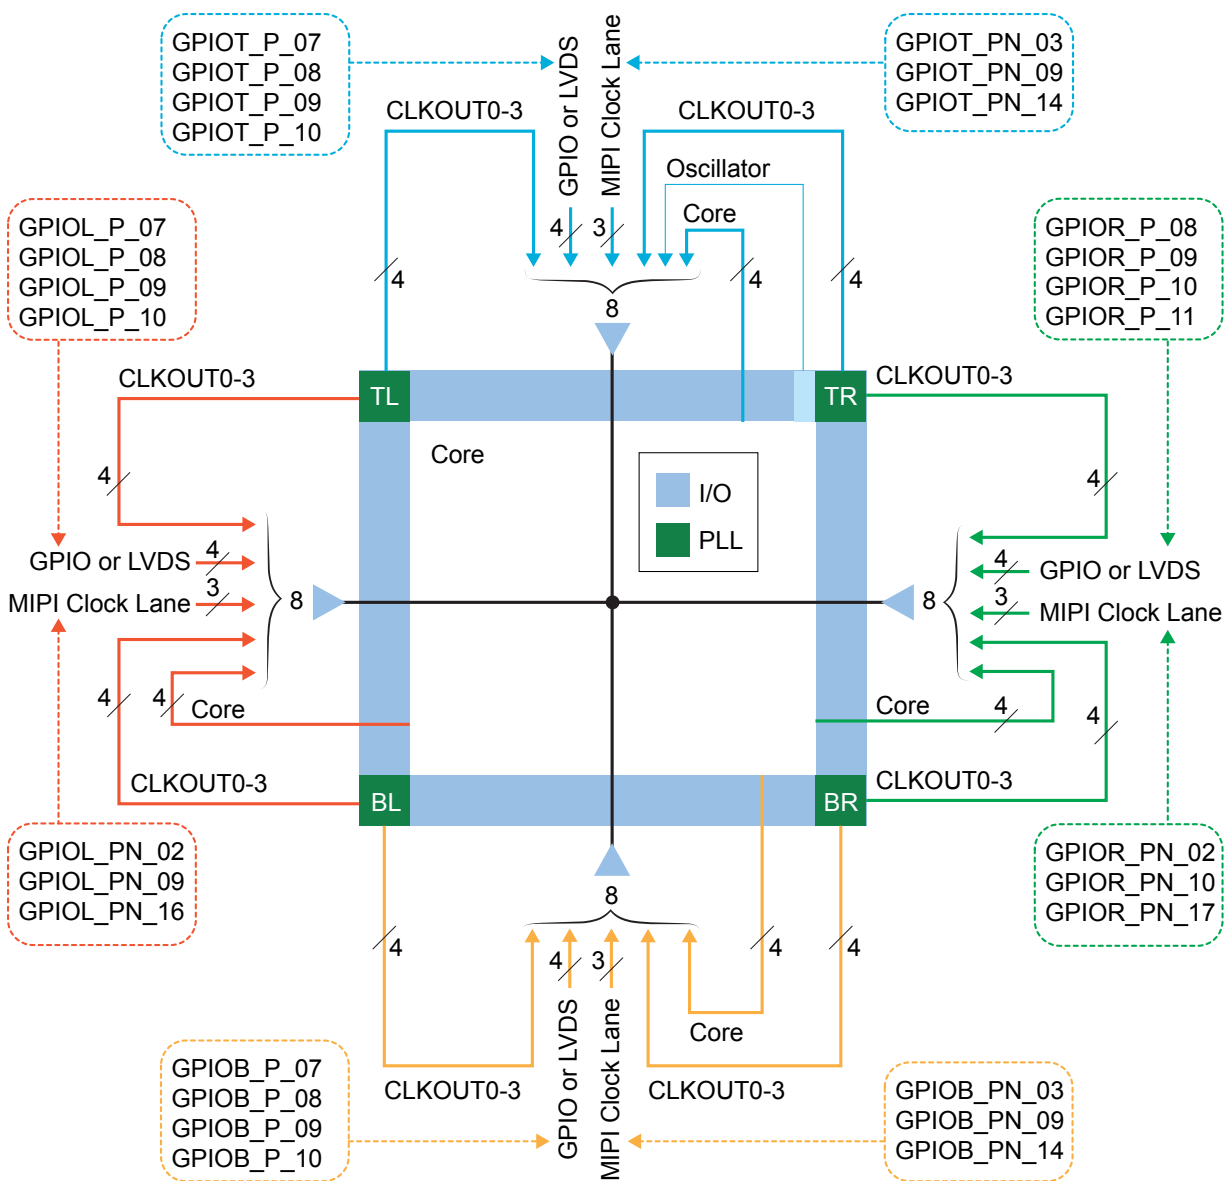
GPIOT_P_07
GPIOT_P_08
GPIOT_P_09
GPIOT_P_10

GPIO or LVDS
MIPI Clock Lane

GPIOT_PN_03
GPIOT_PN_09
GPIOT_PN_14

CLKOUT0-3
CLKOUT0-3
Oscillator
Core
4
3
4
4
4
8

GPIOL_P_07
GPIOL_P_08
GPIOL_P_09
GPIOL_P_10

GPIOR_P_08
GPIOR_P_09
GPIOR_P_10
GPIOR_P_11

CLKOUT0-3
TL
TR
CLKOUT0-3
Core
I/O
PLL
4
4
GPIO or LVDS
4
MIPI Clock Lane
3
8
8
4
GPIO or LVDS
3
MIPI Clock Lane
4
4
Core
Core
4
4
CLKOUT0-3
BL
BR
CLKOUT0-3

GPIOL_PN_02
GPIOL_PN_09
GPIOL_PN_16

GPIOR_PN_02
GPIOR_PN_10
GPIOR_PN_17

8
4
4
3
4
4
Core
GPIO or LVDS
MIPI Clock Lane
CLKOUT0-3
CLKOUT0-3

GPIOB_P_07
GPIOB_P_08
GPIOB_P_09
GPIOB_P_10

GPIOB_PN_03
GPIOB_PN_09
GPIOB_PN_14